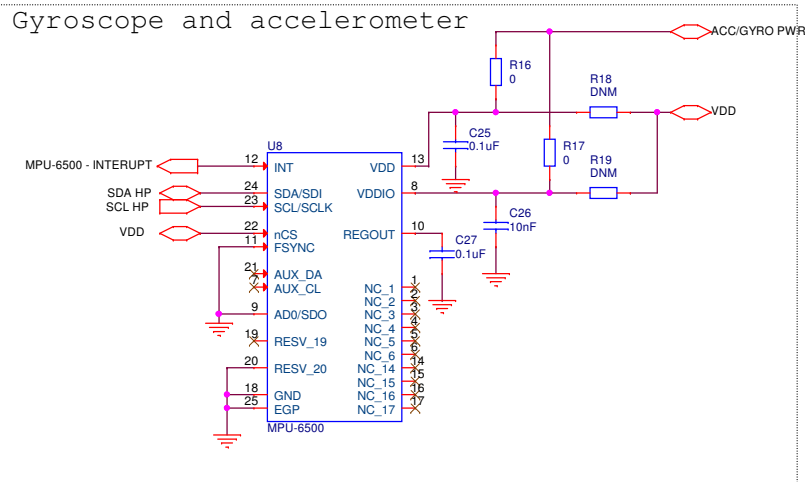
Gyroscope and accelerometer

ACC/GYRO PWR

R16
0

R18
DNM

VDD

C25
0.1uF

R17
0

R19
DNM

U8

MPU-6500 - INTERUPT
12
INT
VDD
13

SDA HP
24
SDA/SDI
VDDIO
8

SCL HP
23
SCL/SCLK

C26
10nF

VDD
22
nCS
REGOUT
10

11
FSYNC

C27
0.1uF

21
AUX_DA
7
AUX_CL
NC_1
1
NC_2
2

9
AD0/SDO
NC_3
3
NC_4
4

19
RESV_19
NC_5
5
NC_6
6

20
RESV_20
NC_14
14
NC_15
15

18
GND
NC_16
16

25
EGP
NC_17
17

MPU-6500